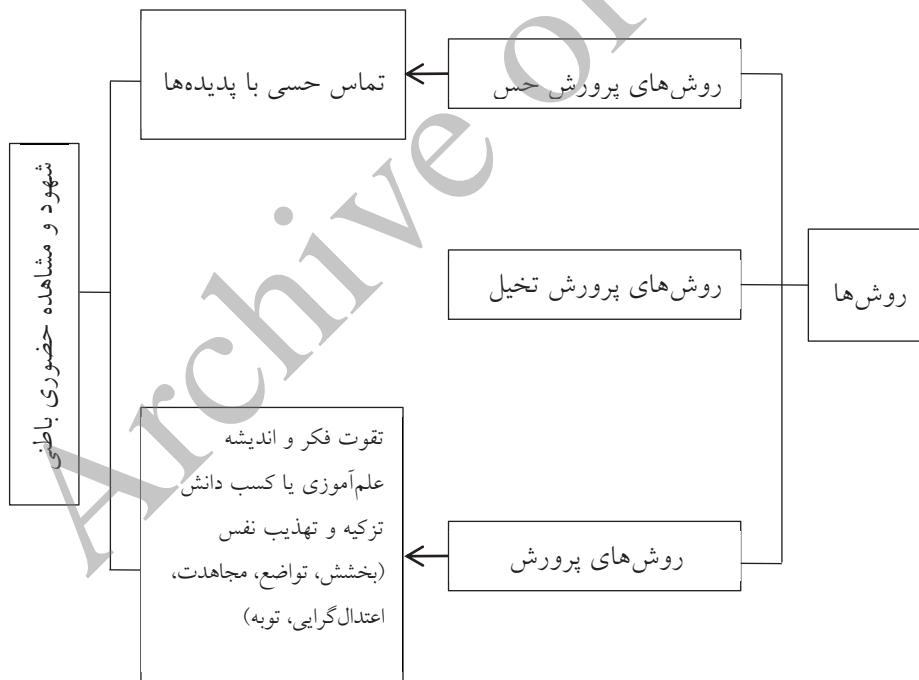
روش‌ها

روش‌های پرورش حس

تماس حسی با پدیده‌ها

روش‌های پرورش تخیل

روش‌های پرورش

تقوت فکر و اندیشه
علم‌آموزی یا کسب دانش
تزکیه و تهذیب نفس
(بخشش، تواضع، مجاهدت،
اعتدال‌گرایی، توبه)

شهود و مشاهده حضوری باطنی

Archive of